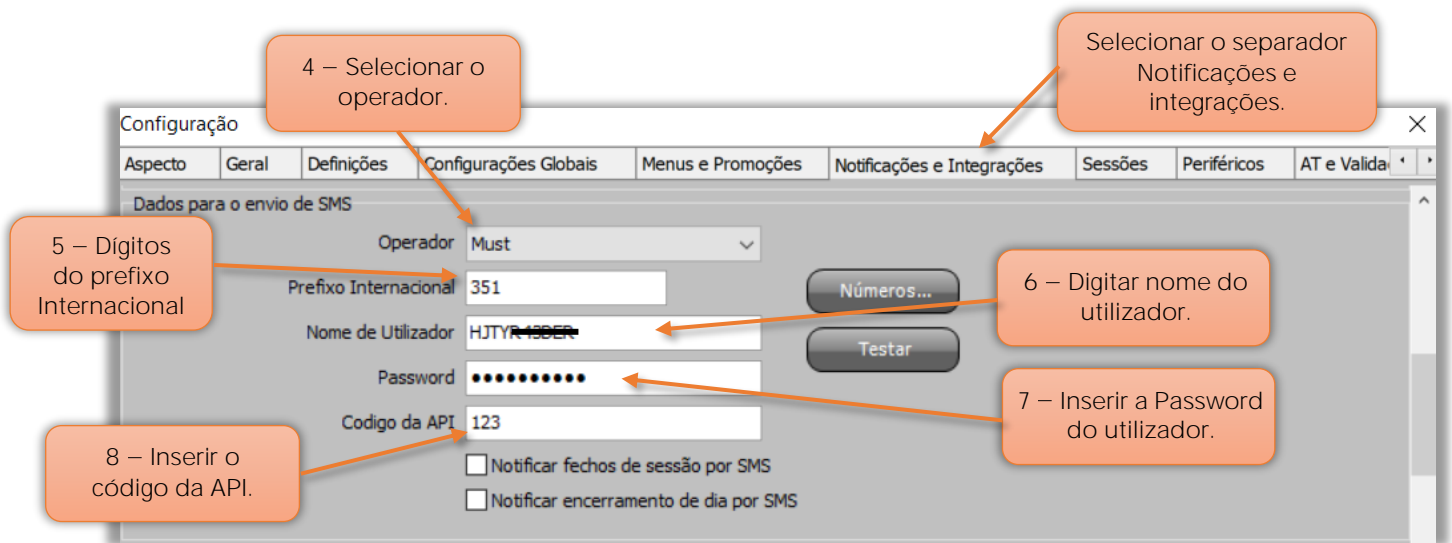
4 – Selecionar o operador.

Selecionar o separador Notificações e integrações.

Configuração

Aspecto | Geral | Definições | Configurações Globais | Menus e Promoções | Notificações e Integrações | Sessões | Periféricos | AT e Valida

Dados para o envio de SMS

5 – Dígitos do prefixo Internacional

Operador Must

Prefixo Internacional 351

Nome de Utilizador HJTY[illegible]

Password ••••••••••

Codigo da API 123

Números...

Testar

6 – Digitar nome do utilizador.

7 – Inserir a Password do utilizador.

8 – Inserir o código da API.

Notificar fechos de sessão por SMS

Notificar encerramento de dia por SMS